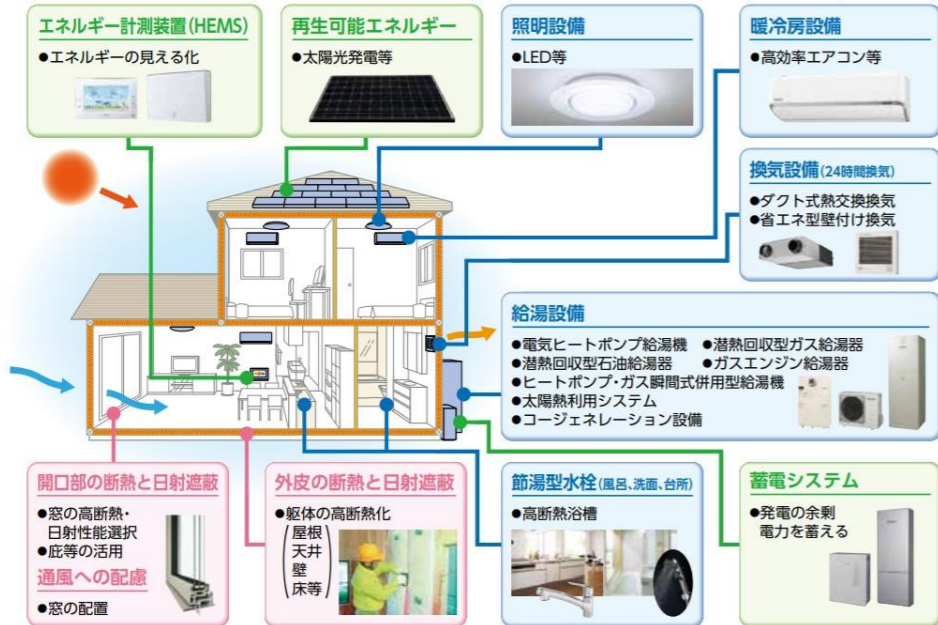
エネルギー計測装置(HEMS)
●エネルギーの見える化

再生可能エネルギー
●太陽光発電等

照明設備
●LED等

暖冷房設備
●高効率エアコン等

換気設備(24時間換気)
●ダクト式熱交換換気
●省エネ型壁付け換気

給湯設備
●電気ヒートポンプ給湯機
●潜熱回収型ガス給湯器
●潜熱回収型石油給湯器
●ガスエンジン給湯器
●ヒートポンプ・ガス瞬間式併用型給湯機
●太陽熱利用システム
●コージェネレーション設備

開口部の断熱と日射遮蔽
●窓の高断熱・日射性能選択
●庇等の活用
通風への配慮
●窓の配置

外皮の断熱と日射遮蔽
●躯体の高断熱化
屋根
天井
壁
床等

節湯型水栓(風呂、洗面、台所)
●高断熱浴槽

蓄電システム
●発電の余剰電力を蓄える